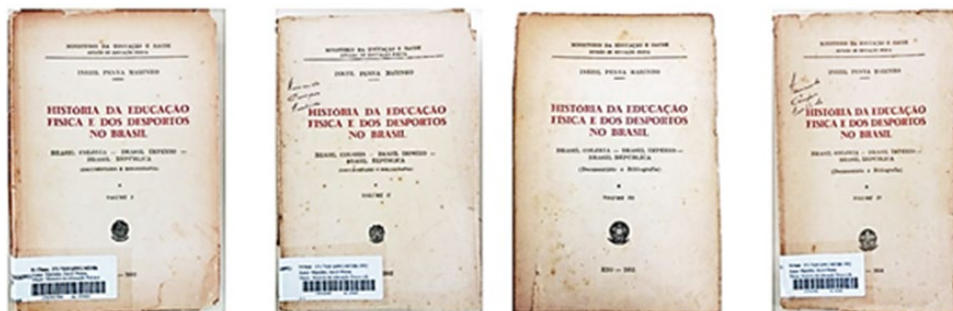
MINISTÉRIO DA EDUCAÇÃO E SAÚDE
DIVISÃO DE EDUCAÇÃO FÍSICA

INEZIL PENNA MARINHO

HISTÓRIA DA EDUCAÇÃO FÍSICA E DOS DESPORTOS NO BRASIL

BRASIL COLÔNIA — BRASIL IMPÉRIO — BRASIL REPÚBLICA
(DOCUMENTÁRIO E BIBLIOGRAFIA)

VOLUME I

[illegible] — 1952

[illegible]

MINISTÉRIO DA EDUCAÇÃO E SAÚDE
DIVISÃO DE EDUCAÇÃO FÍSICA

INEZIL PENNA MARINHO

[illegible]

HISTÓRIA DA EDUCAÇÃO FÍSICA E DOS DESPORTOS NO BRASIL

BRASIL COLÔNIA — BRASIL IMPÉRIO — BRASIL REPÚBLICA
(DOCUMENTÁRIO E BIBLIOGRAFIA)

VOLUME II

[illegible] — 1952

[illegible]

MINISTÉRIO DA EDUCAÇÃO E SAÚDE
DIVISÃO DE EDUCAÇÃO FÍSICA

INEZIL PENNA MARINHO

HISTÓRIA DA EDUCAÇÃO FÍSICA E DOS DESPORTOS NO BRASIL

BRASIL COLÔNIA — BRASIL IMPÉRIO — BRASIL REPÚBLICA
(Documentário e Bibliografia)

VOLUME III

RIO — 1953

MINISTÉRIO DA EDUCAÇÃO E SAÚDE
DIVISÃO DE EDUCAÇÃO FÍSICA

INEZIL PENNA MARINHO

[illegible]

HISTÓRIA DA EDUCAÇÃO FÍSICA E DOS DESPORTOS NO BRASIL

BRASIL COLÔNIA — BRASIL IMPÉRIO — BRASIL REPÚBLICA
(Documentário e Bibliografia)

VOLUME IV

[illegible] — 1954

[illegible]